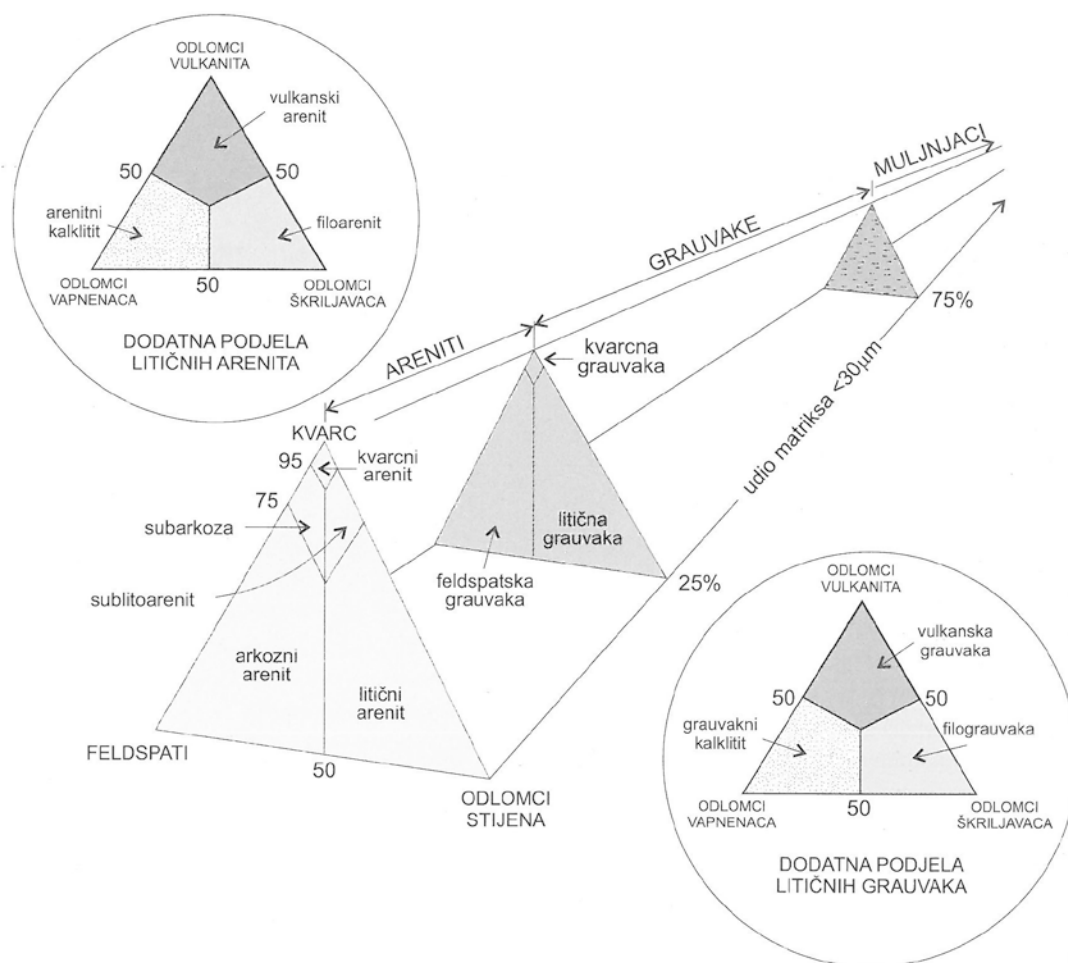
ODLOMCI VULKANITA

vulkanski arenit

50

50

arenitni kalklitit

filoarenit

ODLOMCI VAPNENACA

50

ODLOMCI ŠKRILJAVACA

DODATNA PODJELA LITIČNIH ARENITA

MULJNJACI

GRAUVAKE

75%

ARENITI

kvarcna grauvaka

KVARC

95

kvarcni arenit

75

subarkoza

sublitoarenit

litična grauvaka

feldspatska grauvaka

udio matriksa <30μm

25%

arkozni arenit

litični arenit

FELDSPATI

50

ODLOMCI STIJENA

ODLOMCI VULKANITA

vulkanska grauvaka

50

50

grauvakni kalklitit

filograuvaka

ODLOMCI VAPNENACA

50

ODLOMCI ŠKRILJAVACA

DODATNA PODJELA LITIČNIH GRAUVAKA